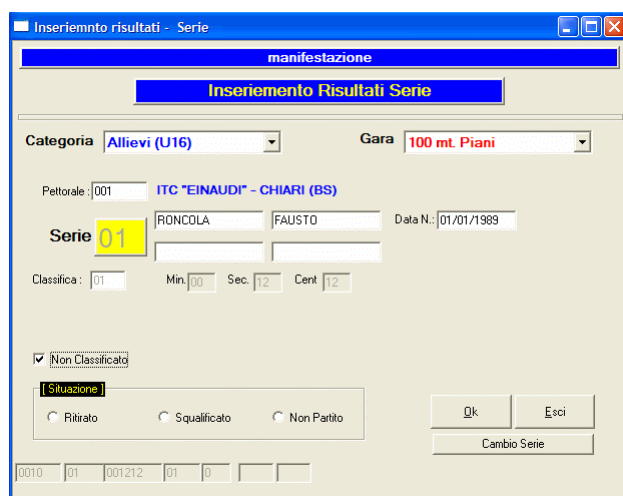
Inseriemnto risultati - Serie

manifestazione

Inseriemento Risultati Serie

Categoria Allievi (U16)

Gara 100 mt. Piani

Pettorale : 001 ITC "EINAUDI" - CHIARI (BS)

Serie 01

RONCOLA FAUSTO Data N.: 01/01/1989

Classifica : 01 Min. 00 Sec. 12 Cent 12

Non Classificato

[ Situazione ]

Ritirato Squalificato Non Partito

Ok Esci

Cambio Serie

0010 01 001212 01 0